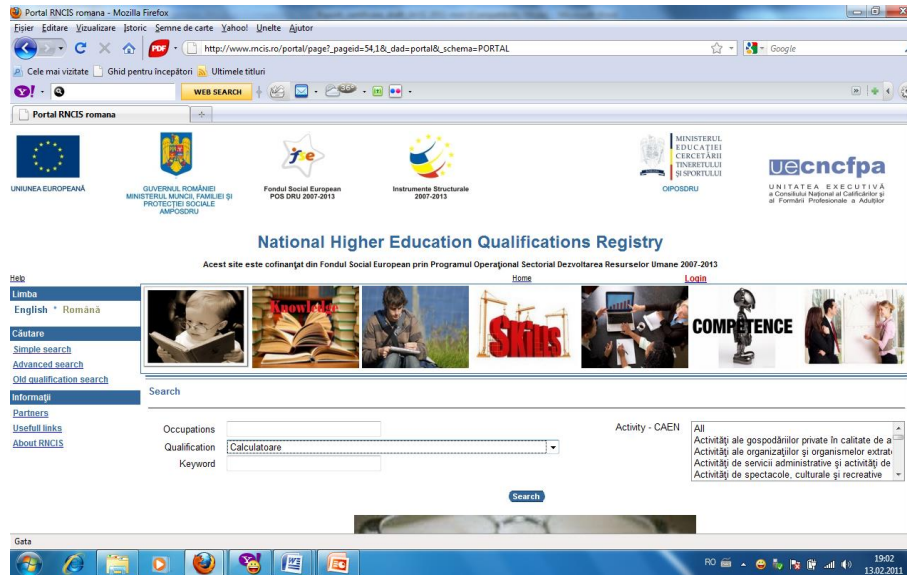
Portal RNCIS romana - Mozilla Firefox

Fișier Editare Vizualizare Istoric Semne de carte Yahoo! Unelte Ajutor

http://www.rncis.ro/portal/page?_pageid=54,1&_dad=portal&_schema=PORTAL

Google

Cele mai vizitate Ghid pentru începători Ultimele titluri

WEB SEARCH

Portal RNCIS romana

UNIUNEA EUROPEANĂ

GUVERNUL ROMÂNIEI MINISTERUL MUNCII, FAMILIEI ȘI PROTECȚIEI SOCIALE AMPOSDRU

Fondul Social European POS DRU 2007-2013

Instrumente Structurale 2007-2013

MINISTERUL EDUCAȚIEI CERCETĂRII TINERETULUI ȘI SPORTULUI

OIPOSDRU

uecncfpa

UNITATEA EXECUTIVĂ a Consiliului Național al Calificărilor și al Formării Profesionale a Adulților

National Higher Education Qualifications Registry

Acest site este cofinanțat din Fondul Social European prin Programul Operațional Sectorial Dezvoltarea Resurselor Umane 2007-2013

Help

Home

Login

Limba

English * Română

Căutare

Simple search

Advanced search

Old qualification search

Informații

Partners

Usefull links

About RNCIS

Knowledge

SKILLS

COMPETENCE

Search

Occupations

Qualification Calculatoare

Keyword

Activity - CAEN

All

Activități ale gospodăriilor private în calitate de a

Activități ale organizațiilor și organismelor extrat

Activități de servicii administrative și activități de

Activități de spectacole, culturale și recreative

Search

Gata

RO

19:02

13.02.2011